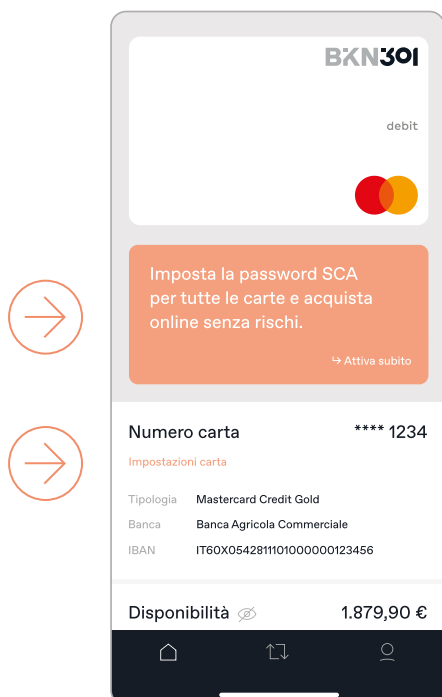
BKN301

debit

Imposta la password SCA per tutte le carte e acquista online senza rischi.

↪ Attiva subito

Numero carta **** 1234

Impostazioni carta

| Tipologia | Mastercard Credit Gold |
|---|---|
| Banca | Banca Agricola Commerciale |
| IBAN | IT60X0542811101000000123456 |

Disponibilità 1.879,90 €